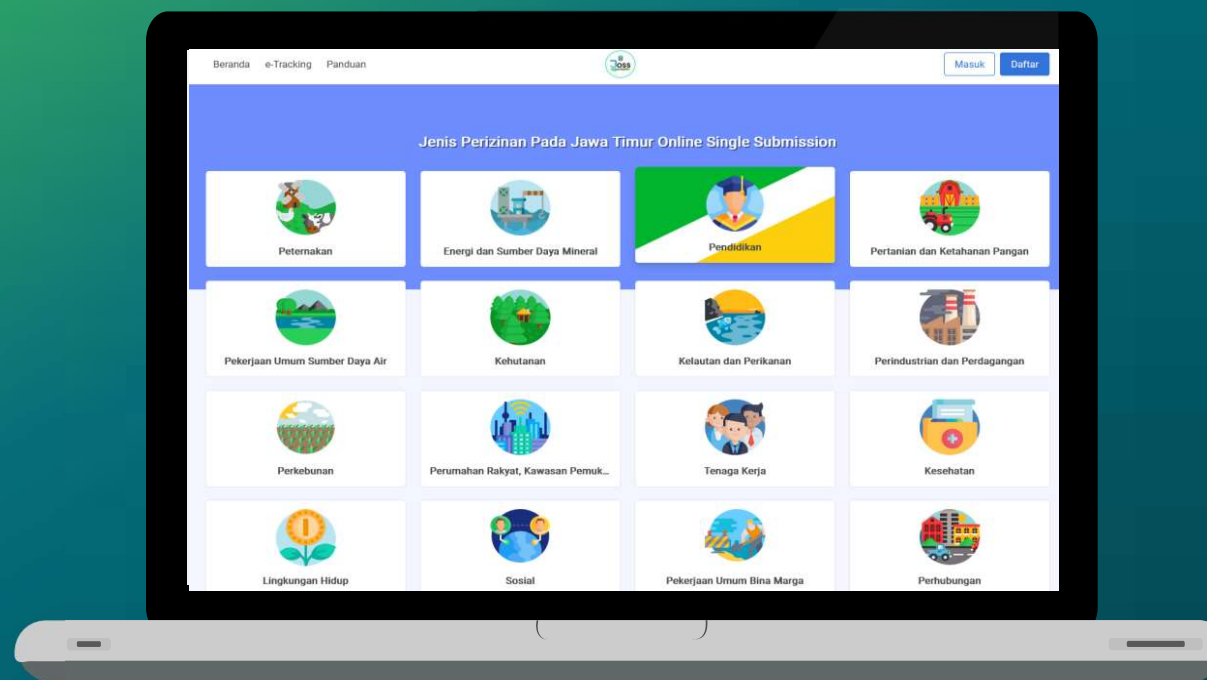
Beranda e-Tracking Panduan

JOSS

Masuk Daftar

Jenis Perizinan Pada Jawa Timur Online Single Submission

Peternakan

Energi dan Sumber Daya Mineral

Pendidikan

Pertanian dan Ketahanan Pangan

Pekerjaan Umum Sumber Daya Air

Kehutanan

Kelautan dan Perikanan

Perindustrian dan Perdagangan

Perkebunan

Perumahan Rakyat, Kawasan Pemuk...

Tenaga Kerja

Kesehatan

Lingkungan Hidup

Sosial

Pekerjaan Umum Bina Marga

Perhubungan